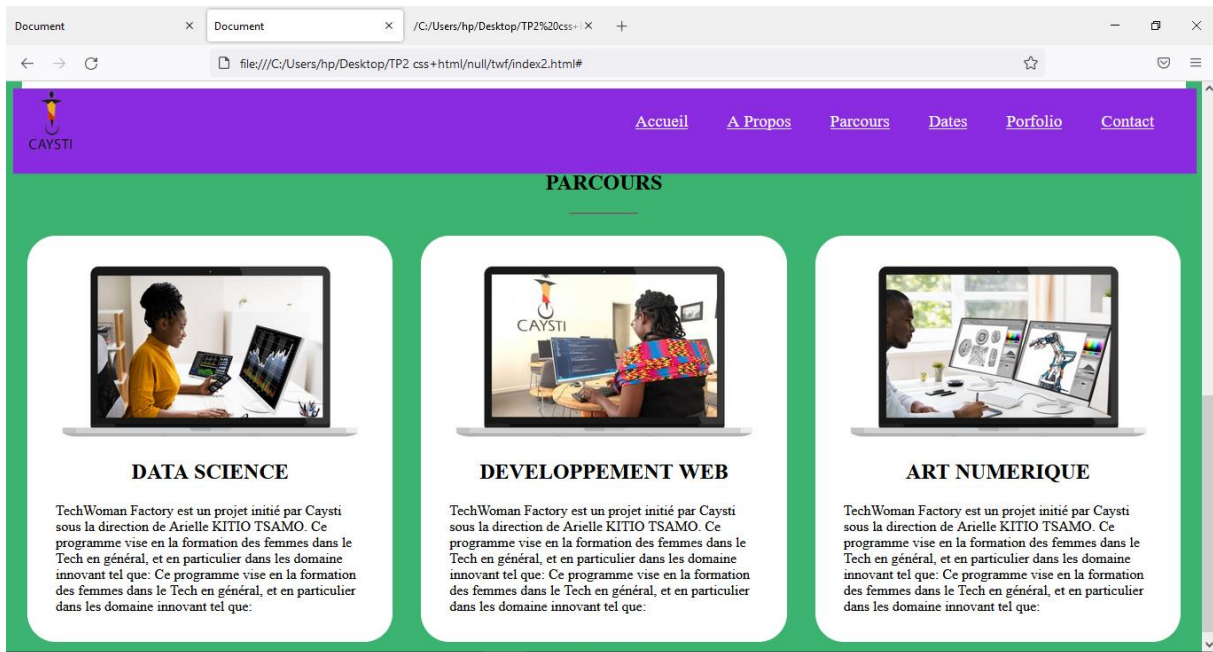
Document × Document × /C:/Users/hp/Desktop/TP2%20css+ × +

file:///C:/Users/hp/Desktop/TP2 css+html/null/twf/index2.html#

CAYSTI

Accueil A Propos Parcours Dates Porfolio Contact

PARCOURS

CAYSTI

DATA SCIENCE

TechWoman Factory est un projet initié par Caysti sous la direction de Arielle KITIO TSAMO. Ce programme vise en la formation des femmes dans le Tech en général, et en particulier dans les domaine innovant tel que: Ce programme vise en la formation des femmes dans le Tech en général, et en particulier dans les domaine innovant tel que:

DEVELOPPEMENT WEB

TechWoman Factory est un projet initié par Caysti sous la direction de Arielle KITIO TSAMO. Ce programme vise en la formation des femmes dans le Tech en général, et en particulier dans les domaine innovant tel que: Ce programme vise en la formation des femmes dans le Tech en général, et en particulier dans les domaine innovant tel que:

ART NUMERIQUE

TechWoman Factory est un projet initié par Caysti sous la direction de Arielle KITIO TSAMO. Ce programme vise en la formation des femmes dans le Tech en général, et en particulier dans les domaine innovant tel que: Ce programme vise en la formation des femmes dans le Tech en général, et en particulier dans les domaine innovant tel que: